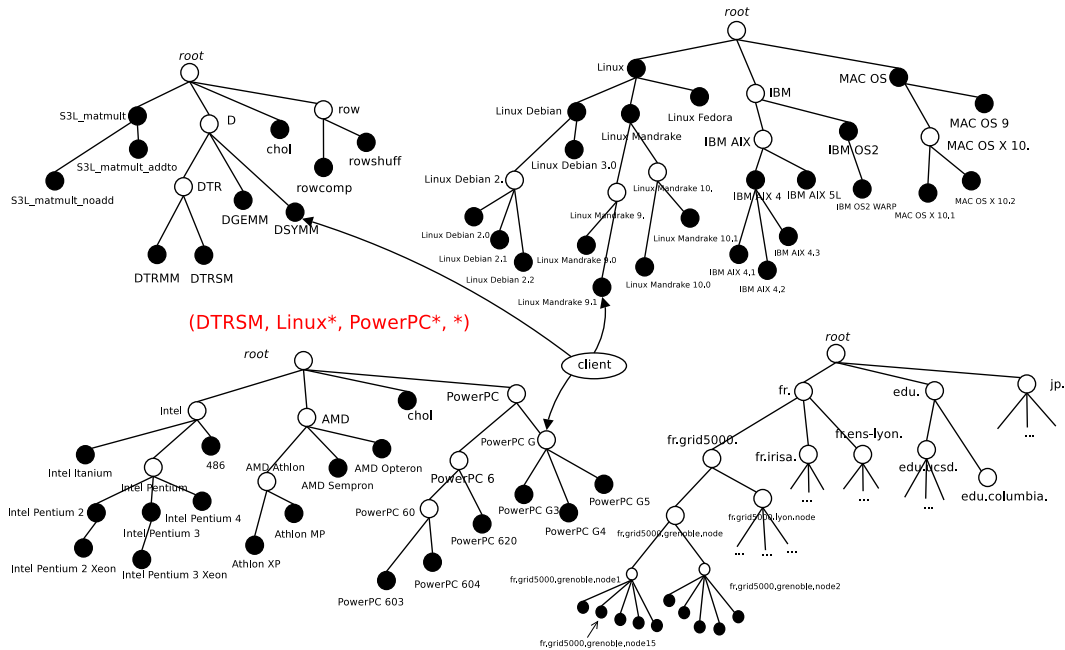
root
Linux
IBM
MAC OS
Linux Debian
Linux Fedora
MAC OS 9
Linux Mandrake
IBM AIX
IBM OS2
MAC OS X 10.
Linux Debian 3.0
Linux Debian 2.
Linux Mandrake 10.
IBM AIX 4
IBM AIX 5L
IBM OS2 WARP
MAC OS X 10.1
MAC OS X 10.2
Linux Mandrake 9.
Linux Debian 2.0
Linux Mandrake 10.1
IBM AIX 4.3
Linux Debian 2.1
Linux Mandrake 9.0
IBM AIX 4.1
Linux Debian 2.2
Linux Mandrake 10.0
IBM AIX 4.2
Linux Mandrake 9.1

root
S3L_matmult
D
row
chol
S3L_matmult_addto
rowshuff
DTR
rowcomp
S3L_matmult_noadd
DGEMM
DSYMM
DTRMM
DTRSM

(DTRSM, Linux*, PowerPC*, *)

client

root
Intel
AMD
chol
PowerPC
PowerPC G
Intel Itanium
486
AMD Athlon
AMD Opteron
Intel Pentium
AMD Sempron
PowerPC 6
PowerPC G5
Intel Pentium 2
Intel Pentium 4
PowerPC 60
PowerPC G3
Intel Pentium 3
Athlon MP
PowerPC G4
PowerPC 620
Intel Pentium 2 Xeon
Intel Pentium 3 Xeon
Athlon XP
PowerPC 604
PowerPC 603

root
fr.
edu.
jp.
fr.grid5000.
fr.ens-lyon.
fr.irisa.
...
edu.ucsd.
...
...
edu.columbia.
...
fr.grid5000.grenoble.node
fr.grid5000.lyon.node
...
...
...
fr.grid5000.grenoble.node1
fr.grid5000.grenoble.node2
fr.grid5000.grenoble.node15